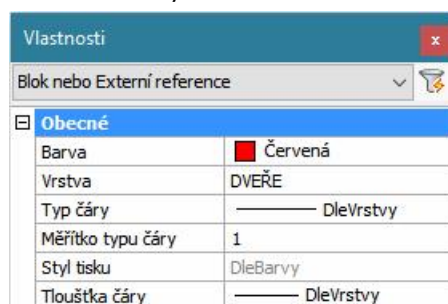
Vlastnosti
x
Blok nebo Externí reference

Obecné

| Barva | Červená |
|---|---|
| Vrstva | DVEŘE |
| Typ čáry | DleVrstvy |
| Měřítko typu čáry | 1 |
| Styl tisku | DleBarvy |
| Tloušťka čáry | DleVrstvy |